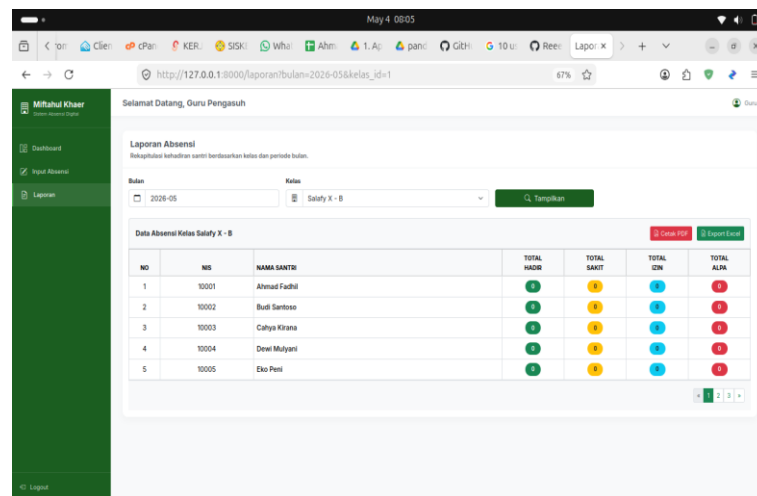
May 4 08:05

Clien cPan KER SISKI Wha Ahm 1. Ap pand GitH 10 u Reex Lapor

http://127.0.0.1:8000/laporan?bulan=2026-05&kelas_id=1 67%

Miftahul Khaer
Sistem Absensi Digital

Dashboard
Input Absensi
Laporan

Logout

Selamat Datang, Guru Pengasuh

Guru

Laporan Absensi
Rekapitulasi kehadiran santri berdasarkan kelas dan periode bulan.

Bulan
2026-05

Kelas
Salafy X - B

Tampilkan

Data Absensi Kelas Salafy X - B

Cetak PDF Export Excel

| NO | NIS | NAMA SANTRI | TOTAL HADIR | TOTAL SAKIT | TOTAL IZIN | TOTAL ALPA |
|---|---|---|---|---|---|---|
| 1 | 10001 | Ahmad Fadhil | 0 | 0 | 0 | 0 |
| 2 | 10002 | Budi Santoso | 0 | 0 | 0 | 0 |
| 3 | 10003 | Cahya Kirana | 0 | 0 | 0 | 0 |
| 4 | 10004 | Dewi Mulyani | 0 | 0 | 0 | 0 |
| 5 | 10005 | Eko Peni | 0 | 0 | 0 | 0 |

« 1 2 3 »